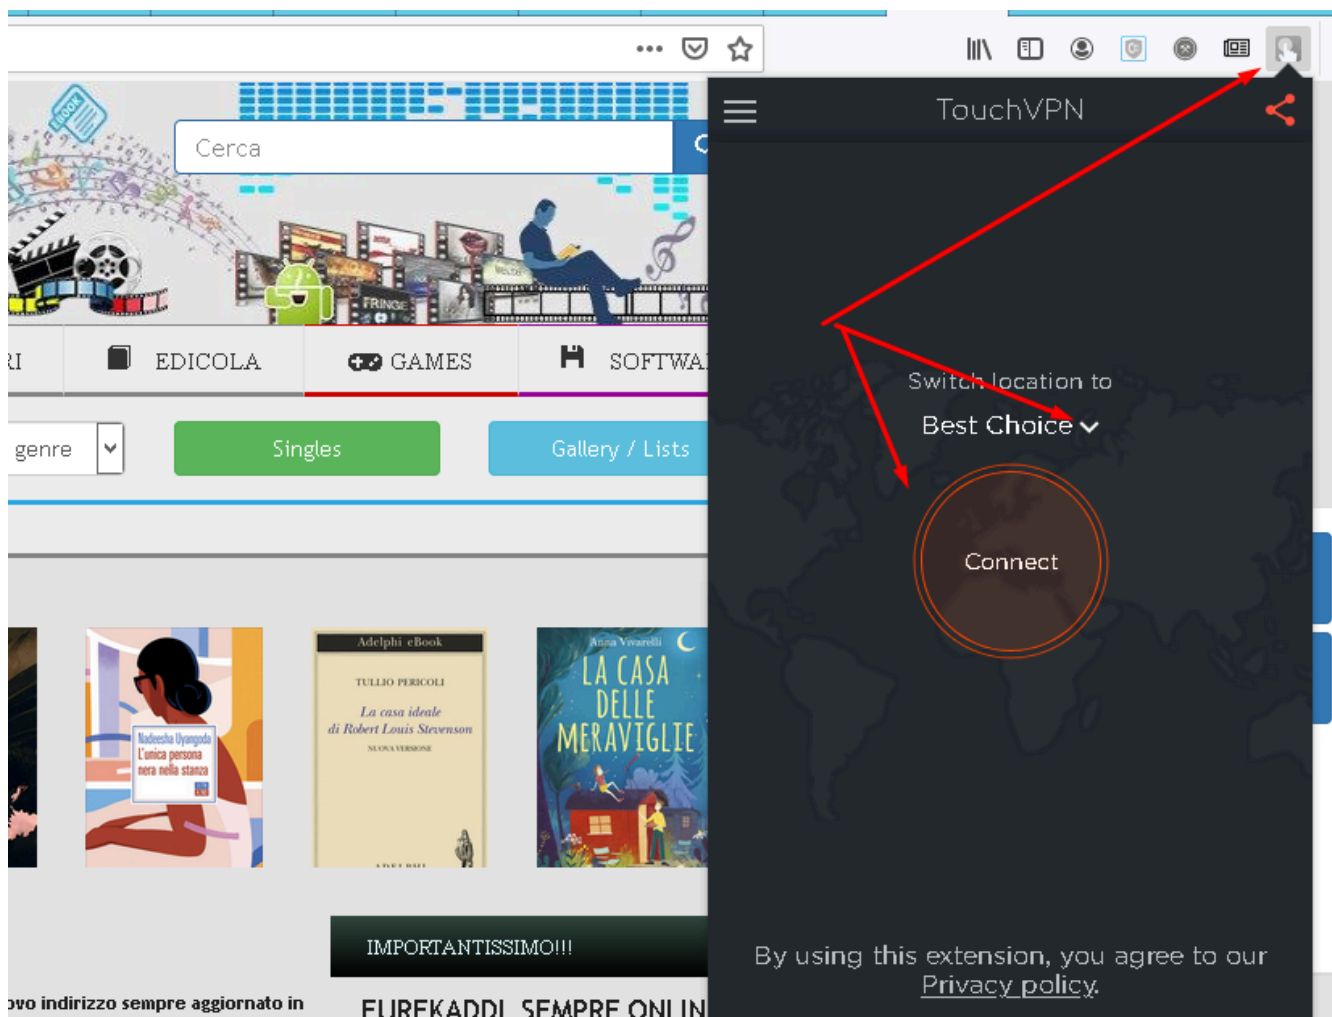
Cerca

RI EDICOLA GAMES SOFTWA

genre

Singles

Gallery / Lists

Nadeesha Uyangoda
L'unica persona nera nella stanza

Adelphi eBook
TULLIO PERICOLI
La casa ideale di Robert Louis Stevenson
NUOVA VERSIONE

Anna Vivarelli
LA CASA DELLE MERAVIGLIE

IMPORTANTISSIMO!!!

ovo indirizzo sempre aggiornato in

EUREKADDL SEMPRE ONLIN

TouchVPN

Switch location to
Best Choice

Connect

By using this extension, you agree to our Privacy policy.